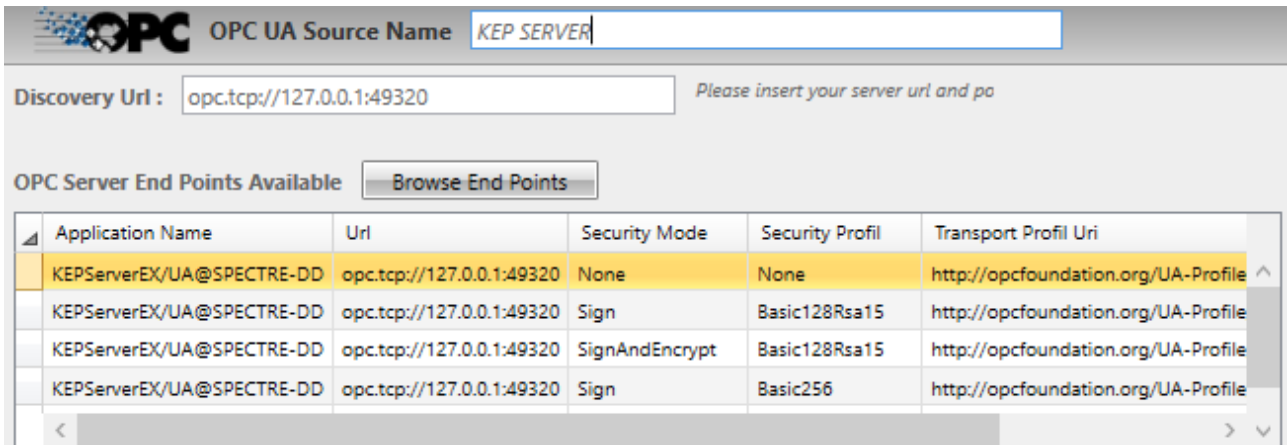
OPC OPC UA Source Name KEP SERVER

Discovery Url : opc.tcp://127.0.0.1:49320 Please insert your server url and po

OPC Server End Points Available Browse End Points

| Application Name | Url | Security Mode | Security Profil | Transport Profil Uri |
|---|---|---|---|---|
| KEPServerEX/UA@SPECTRE-DD | opc.tcp://127.0.0.1:49320 | None | None | http://opcfoundation.org/UA-Profile |
| KEPServerEX/UA@SPECTRE-DD | opc.tcp://127.0.0.1:49320 | Sign | Basic128Rsa15 | http://opcfoundation.org/UA-Profile |
| KEPServerEX/UA@SPECTRE-DD | opc.tcp://127.0.0.1:49320 | SignAndEncrypt | Basic128Rsa15 | http://opcfoundation.org/UA-Profile |
| KEPServerEX/UA@SPECTRE-DD | opc.tcp://127.0.0.1:49320 | Sign | Basic256 | http://opcfoundation.org/UA-Profile |